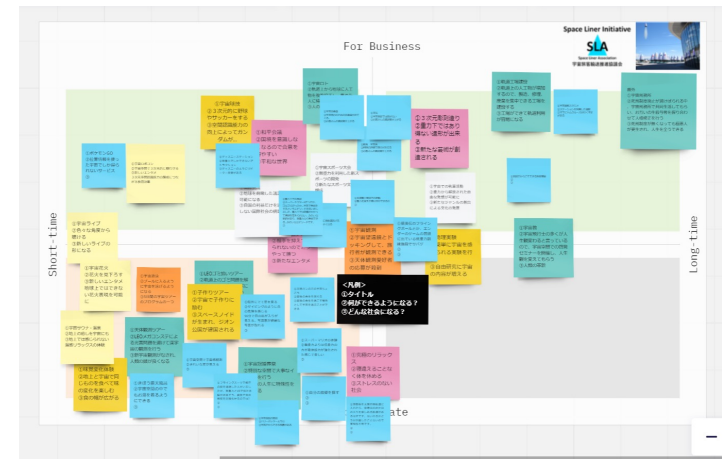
For Business

Space Liner Initiative

SLA

Short-time

Long-time

<凡例>
①タイトル
②何ができるようになる？
③どんな社会になる？

ate

①宇宙体験
②3次元に野球やサッカーをする
③宇宙認識能力の向上によってカンダム

①3次元周囲の重力下でさまざい違和感が出来る
③新たな芸術が創造される

①宇宙ライブ
②色々な場所から観れる
③楽しいライブの形になる

①宇宙旅行
②月面で宇宙で作りに旅行
③スペースノイドが生まれ、ミキン以降が開発される

①月面の宇宙ツアー

①宇宙展覧会

①宇宙観賞会

①宇宙でのリラックス
②重ねることなく過ごせる
③ストレスのない社会

①宇宙観賞会体験
②月上と宇宙で同じものを食べて味の違いを楽しむ
③食の幅が広がる

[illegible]